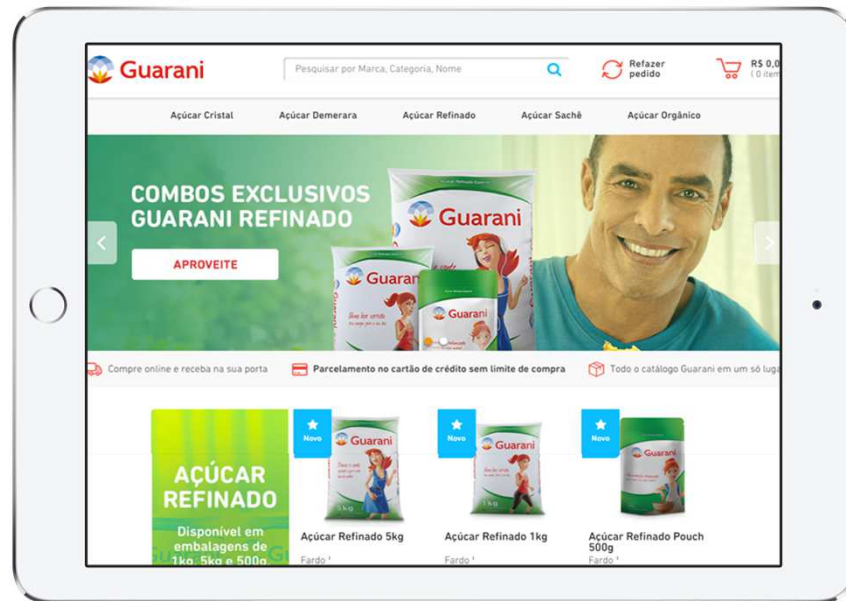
Guarani

Pesquisar por Marca, Categoria, Nome

Refazer pedido

R$ 0,0
( 0 item

Açúcar Cristal
Açúcar Demerara
Açúcar Refinado
Açúcar Sachê
Açúcar Orgânico

COMBOS EXCLUSIVOS GUARANI REFINADO

APROVEITE

Guarani

Guarani

Guarani

Compre online e receba na sua porta
Parcelamento no cartão de crédito sem limite de compra
Todo o catálogo Guarani em um só luga

AÇÚCAR REFINADO
Disponível em embalagens de 1kg, 5kg e 500g

Novo
Guarani
Açúcar Refinado 5kg
Fardo

Novo
Guarani
Açúcar Refinado 1kg
Fardo

Novo
Guarani
Açúcar Refinado Pouch 500g
Fardo